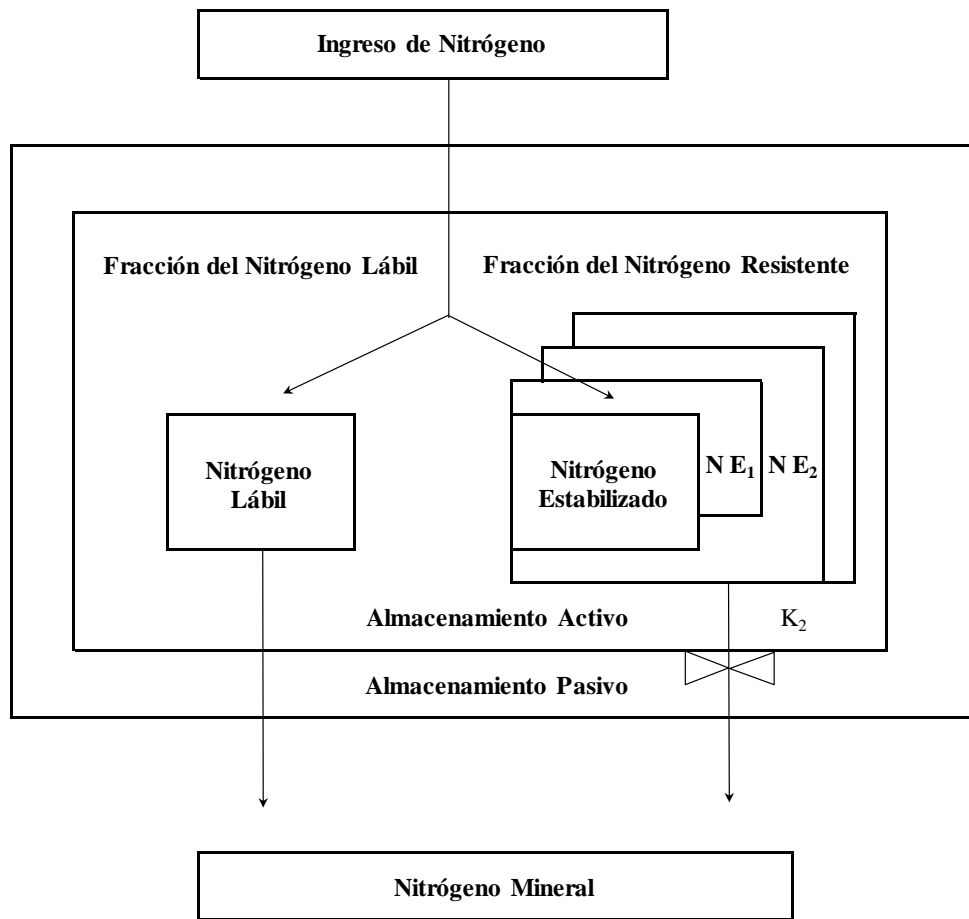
Ingreso de Nitrógeno

Fracción del Nitrógeno Lábil

Fracción del Nitrógeno Resistente

Nitrógeno Lábil

Nitrógeno Estabilizado

N $E_1$

N $E_2$

Almacenamiento Activo

$K_2$

Almacenamiento Pasivo

Nitrógeno Mineral